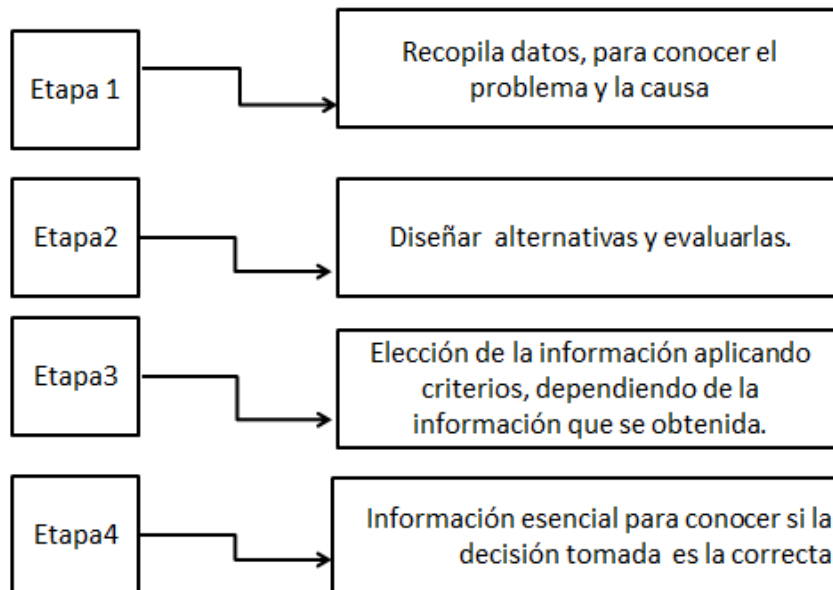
Etapa 1

Recopila datos, para conocer el problema y la causa

Etapa2

Diseñar alternativas y evaluarlas.

Etapa3

Elección de la información aplicando criterios, dependiendo de la información que se obtenida.

Etapa4

Información esencial para conocer si la decisión tomada es la correcta